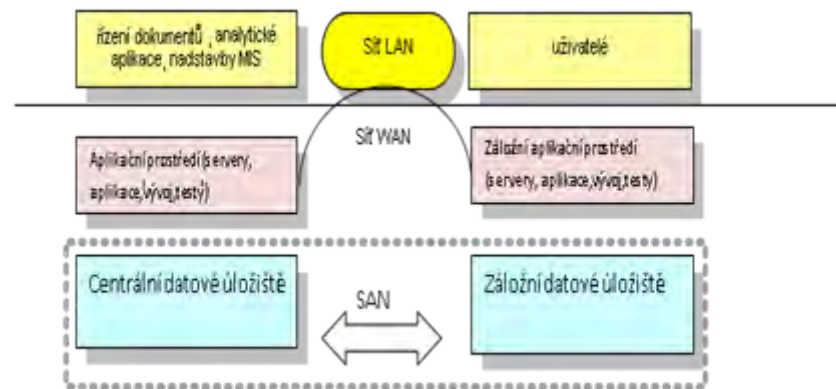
řízení dokumentů , analytické aplikace , nadstavby MIS

Síť LAN

uživatelé

Síť WAN

Aplikační prostředí (servery, aplikace,vývoj,testy)

Záložní aplikační prostředí (servery, aplikace,vývoj,testy)

Centrální datové úložiště

SAN

Záložní datové úložiště